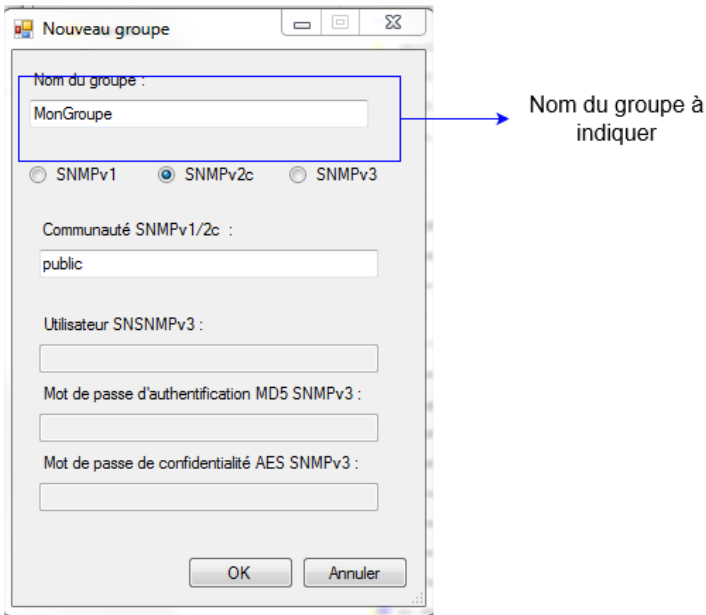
Nouveau groupe

Nom du groupe :

MonGroupe

Nom du groupe à indiquer

SNMPv1 SNMPv2c SNMPv3

Communauté SNMPv1/2c :

public

Utilisateur SNSNMPv3 :

Mot de passe d'authentification MD5 SNMPv3 :

Mot de passe de confidentialité AES SNMPv3 :

OK Annuler